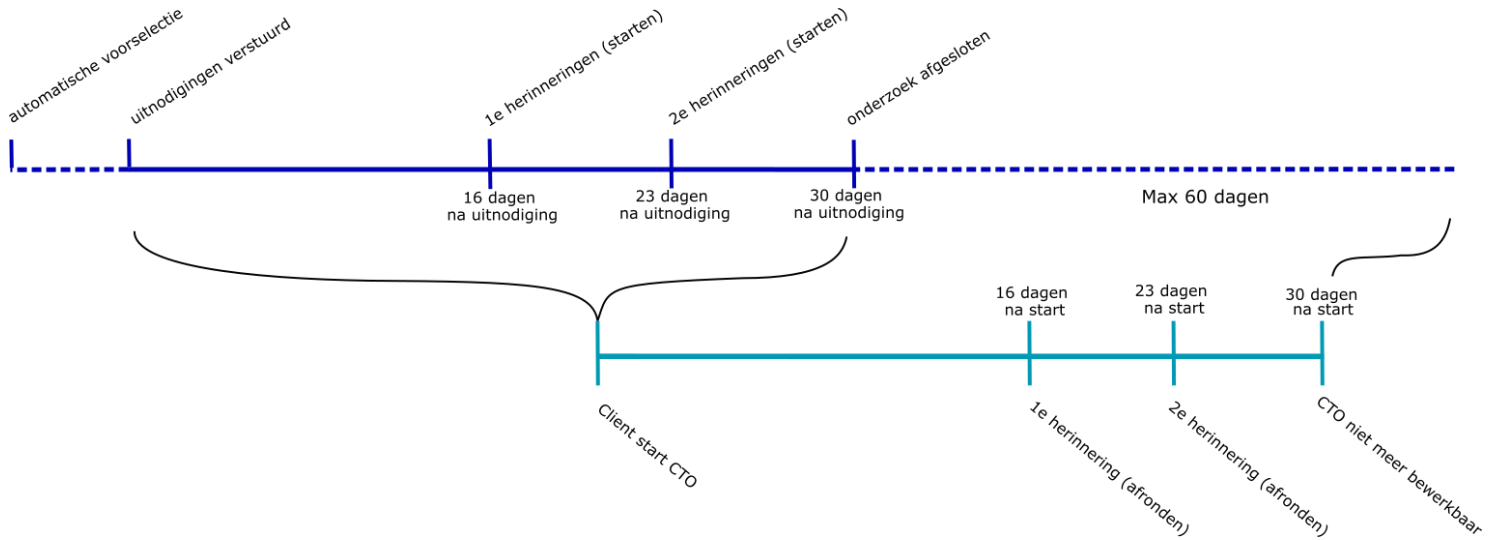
automatische voorselectie

uitnodigingen verstuurd

1e herinneringen (starten)

2e herinneringen (starten)

onderzoek afgesloten

16 dagen na uitnodiging

23 dagen na uitnodiging

30 dagen na uitnodiging

Max 60 dagen

16 dagen na start

23 dagen na start

30 dagen na start

Client start CTO

1e herinnering (afronden)

2e herinnering (afronden)

CTO niet meer bewerkbaar